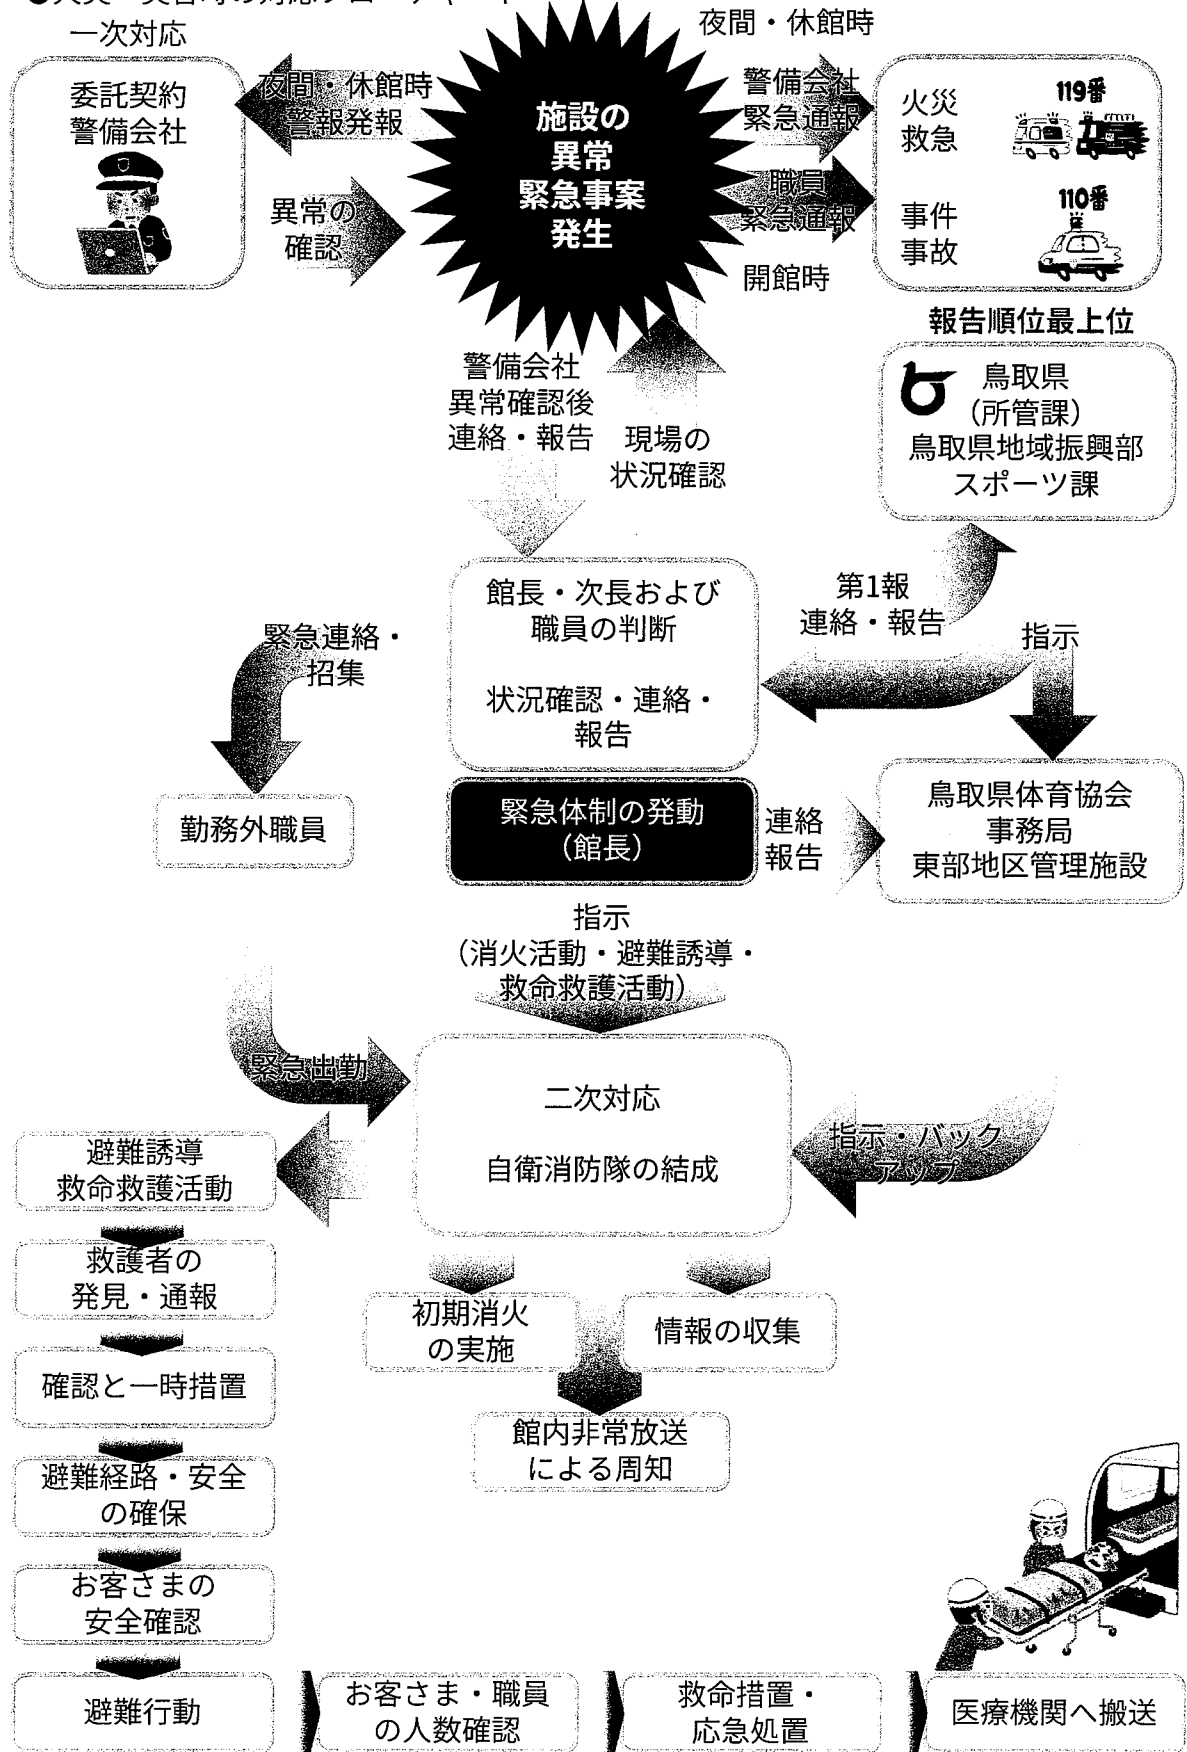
●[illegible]
一次対応

夜間・休館時

委託契約
警備会社

夜間・休館時
警報発報

施設の
異常
緊急事案
発生

警備会社
緊急通報

火災
救急

119番

異常の
確認

職員
緊急通報

事件
事故

110番

開館時

報告順位最上位

警備会社
異常確認後
連絡・報告

現場の
状況確認

鳥取県
（所管課）
鳥取県地域振興部
スポーツ課

館長・次長および
職員の判断

状況確認・連絡・
報告

第1報
連絡・報告

指示

緊急連絡・
招集

勤務外職員

緊急体制の発動
（館長）

連絡
報告

鳥取県体育協会
事務局
東部地区管理施設

指示
（消火活動・避難誘導・
救命救護活動）

緊急出動

二次対応

自衛消防隊の結成

指示・バック
アップ

避難誘導
救命救護活動

救護者の
発見・通報

確認と一時措置

避難経路・安全
の確保

お客さまの
安全確認

初期消火
の実施

情報の収集

館内非常放送
による周知

避難行動

お客さま・職員
の人数確認

救命措置・
応急処置

医療機関へ搬送